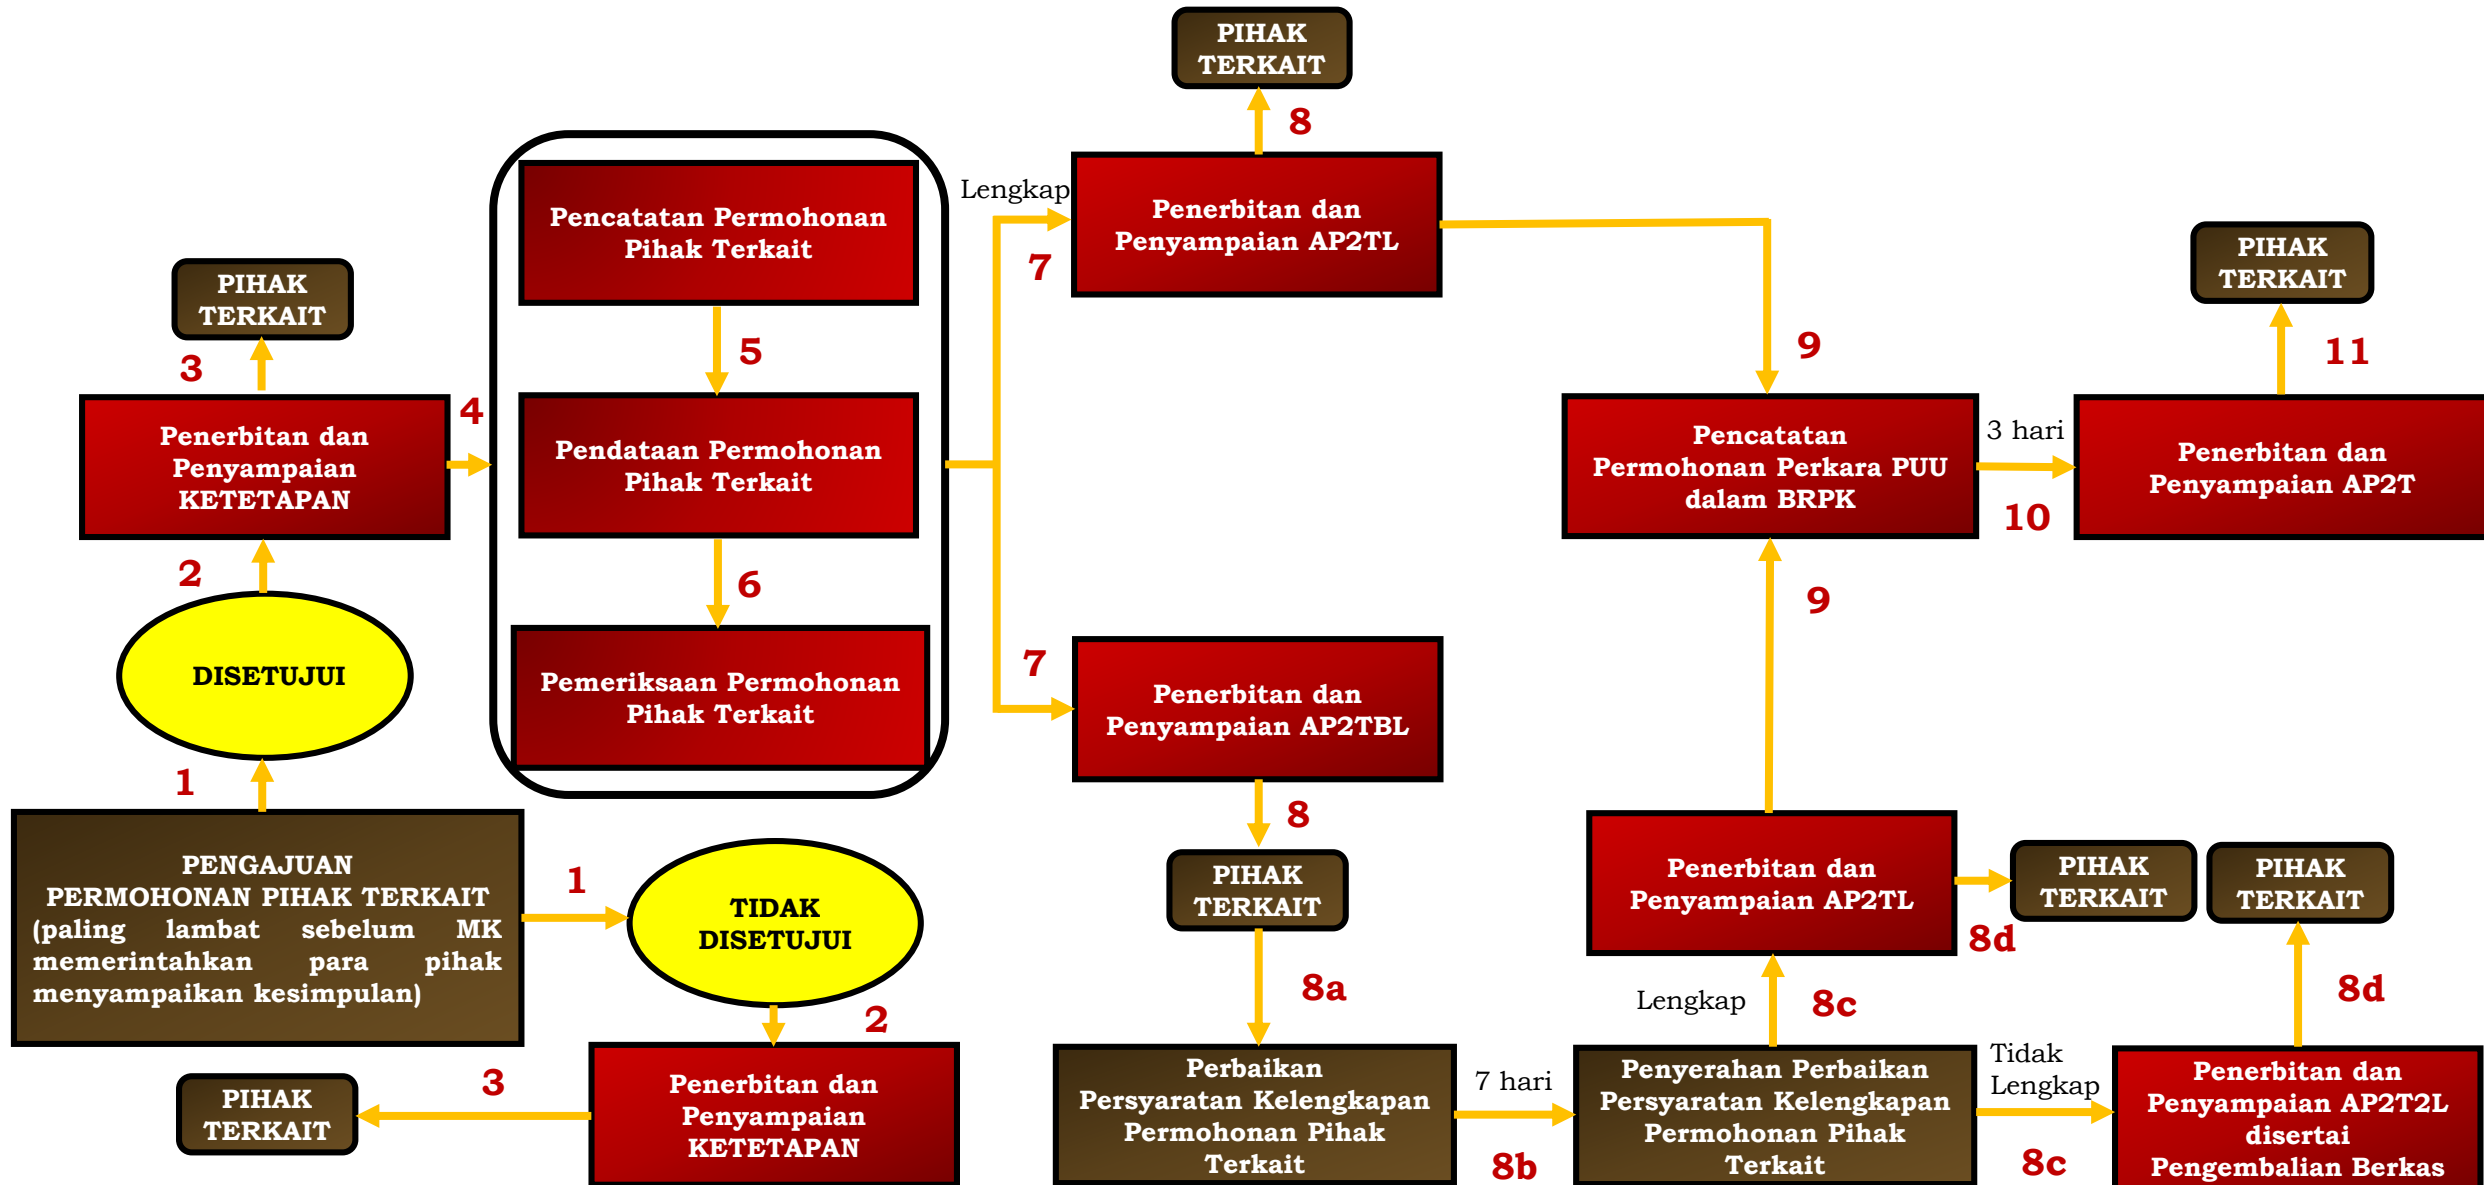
PIHAK TERKAIT

8

Lengkap

Penerbitan dan Penyampaian AP2TL

7

Pencatatan Permohonan Pihak Terkait

5

Pendataan Permohonan Pihak Terkait

6

Pemeriksaan Permohonan Pihak Terkait

PIHAK TERKAIT

3

Penerbitan dan Penyampaian KETETAPAN

4

2

DISETUJUI

1

PENGAJUAN PERMOHONAN PIHAK TERKAIT (paling lambat sebelum MK memerintahkan para pihak menyampaikan kesimpulan)

1

TIDAK DISETUJUI

2

PIHAK TERKAIT

3

Penerbitan dan Penyampaian KETETAPAN

7

Penerbitan dan Penyampaian AP2TBL

8

PIHAK TERKAIT

8a

Perbaikan Persyaratan Kelengkapan Permohonan Pihak Terkait

7 hari

8b

9

Pencatatan Permohonan Perkara PUU dalam BRPK

3 hari

10

PIHAK TERKAIT

11

Penerbitan dan Penyampaian AP2T

9

Penerbitan dan Penyampaian AP2TL

8d

PIHAK TERKAIT

PIHAK TERKAIT

Lengkap

8c

Penyerahan Perbaikan Persyaratan Kelengkapan Permohonan Pihak Terkait

Tidak Lengkap

8c

8d

Penerbitan dan Penyampaian AP2T2L disertai Pengembalian Berkas